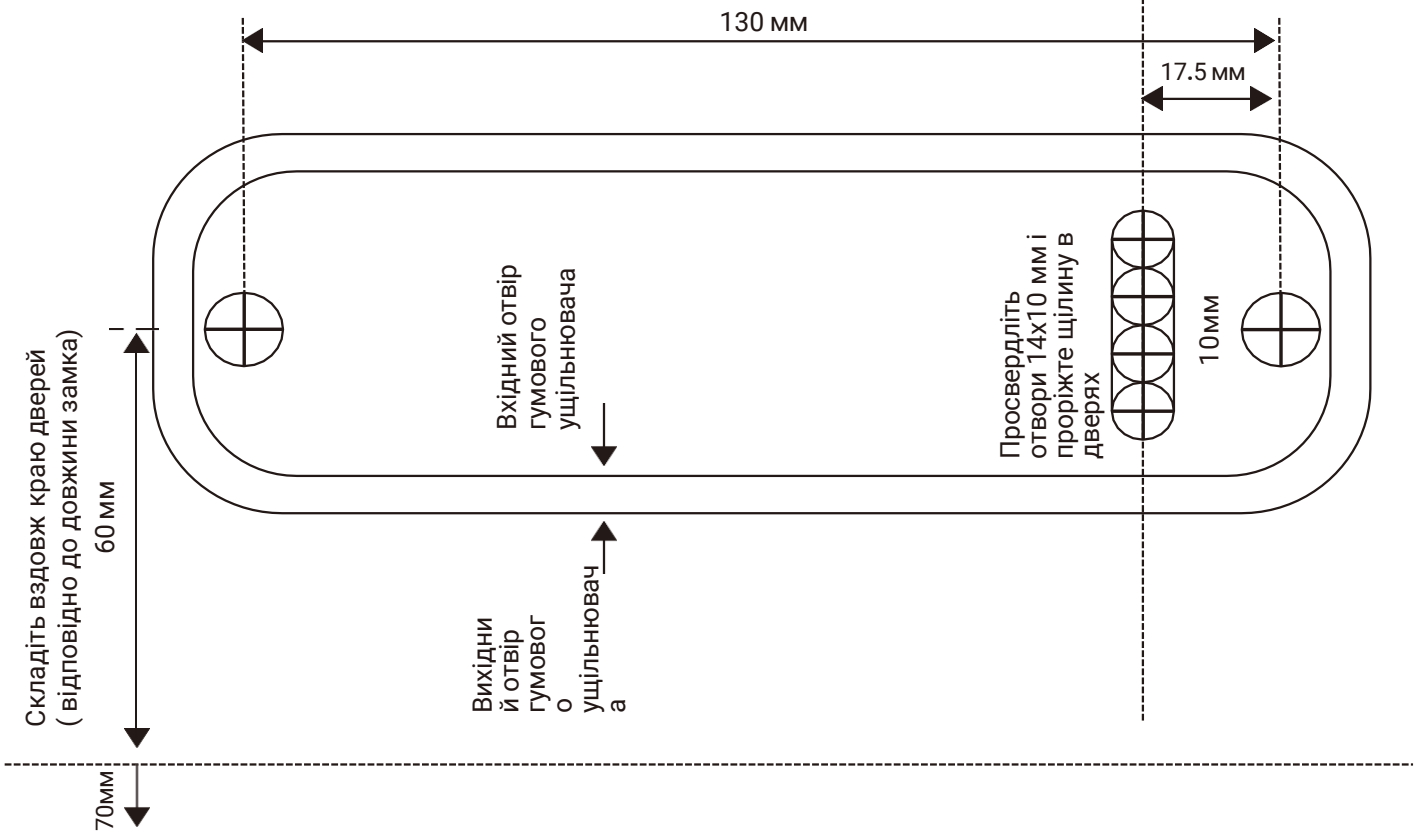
130 мм

17.5 мм

Складіть вздовж краю дверей
( відповідно до довжини замка)

60 мм

70мм

Вхідний отвір гумового ущільнювача

Вихідни й отвір гумовог о ущільнювач а

Просвердліть отвори 14x10 мм і проріжте щілину в дверях

10мм